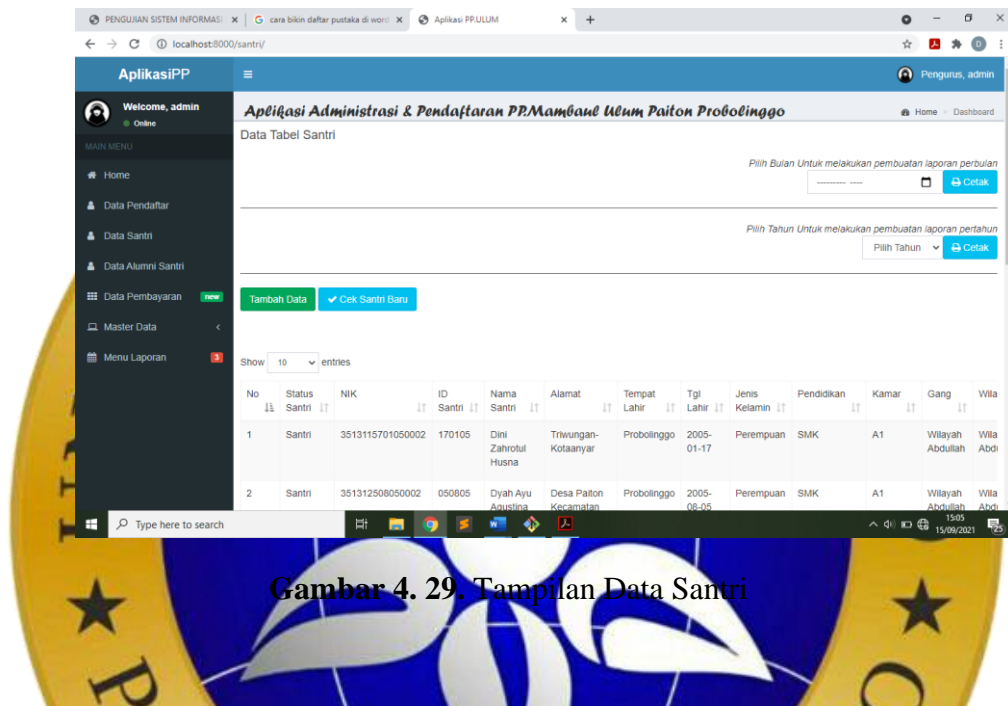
PENGUJIAN SISTEM INFORMASI × | cara bikin daftar pustaka di word × | Aplikasi PP.ULUM ×

localhost:8000/santri/

AplikasiPP

Pengurus, admin

Welcome, admin
Online

MAIN MENU

Home
Data Pendaftar
Data Santri
Data Alumni Santri
Data Pembayaran new
Master Data
Menu Laporan 3

Aplikasi Administrasi & Pendaftaran PP.Mambaul Ulum Paiton Probolinggo

Home > Dashboard

Data Tabel Santri

Pilih Bulan Untuk melakukan pembuatan laporan perbulan

--------- ----

Cetak

Pilih Tahun Untuk melakukan pembuatan laporan pertahun

Pilih Tahun

Cetak

Tambah Data

Cek Santri Baru

Show 10 entries

| No | Status Santri | NIK | ID Santri | Nama Santri | Alamat | Tempat Lahir | Tgl Lahir | Jenis Kelamin | Pendidikan | Kamar | Gang | Wila |
|---|---|---|---|---|---|---|---|---|---|---|---|---|
| 1 | Santri | 3513115701050002 | 170105 | Dini Zahrotul Husna | Triwungan-Kotaanyar | Probolinggo | 2005-01-17 | Perempuan | SMK | A1 | Wilayah Abdullah | Wila Abd |
| 2 | Santri | 351312508050002 | 050805 | Dyah Ayu Agustina | Desa Paiton Kecamatan | Probolinggo | 2005-08-05 | Perempuan | SMK | A1 | Wilayah Abdullah | Wila Abd |

Type here to search

15:05
15/09/2021

Gambar 4. 29. Tampilan Data Santri